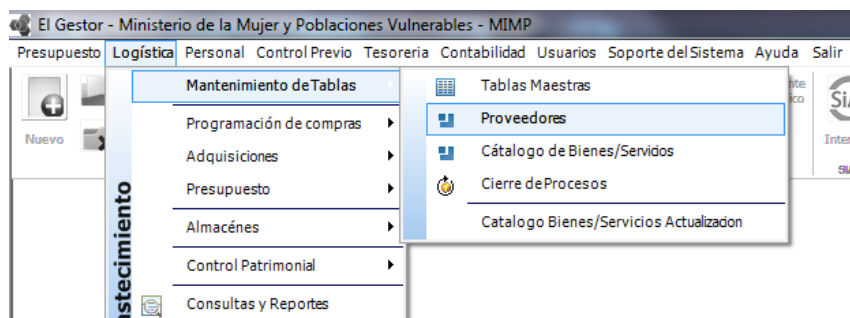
El Gestor - Ministerio de la Mujer y Poblaciones Vulnerables - MIMP

Presupuesto Logística Personal Control Previo Tesoreria Contabilidad Usuarios Soporte del Sistema Ayuda Salir

Nuevo

stecimiento

Mantenimiento de Tablas
Programación de compras
Adquisiciones
Presupuesto
Almacénes
Control Patrimonial
Consultas y Reportes

Tablas Maestras
Proveedores
Cátalogo de Bienes/Servicios
Cierre de Procesos
Catalogo Bienes/Servicios Actualizacion

SIA
Inter
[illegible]